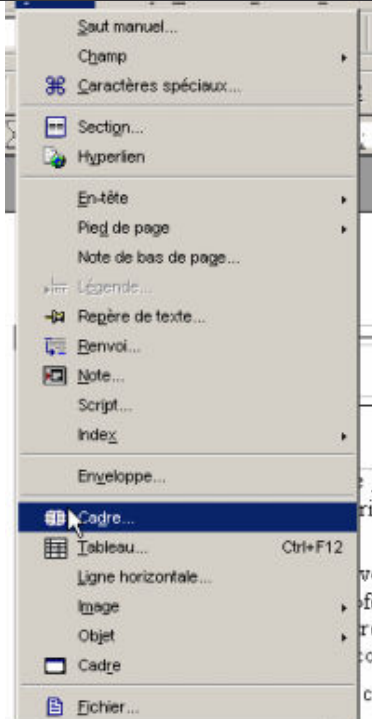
Saut manuel...
Champ
Caractères spéciaux...
Section...
Hyperlien
En-tête
Pied de page
Note de bas de page...
Légende...
Repère de texte...
Renvoi...
Note...
Script...
Index
Enveloppe...
Cadre...
Tableau... Ctrl+F12
Ligne horizontale...
Image
Objet
Cadre
Fichier...